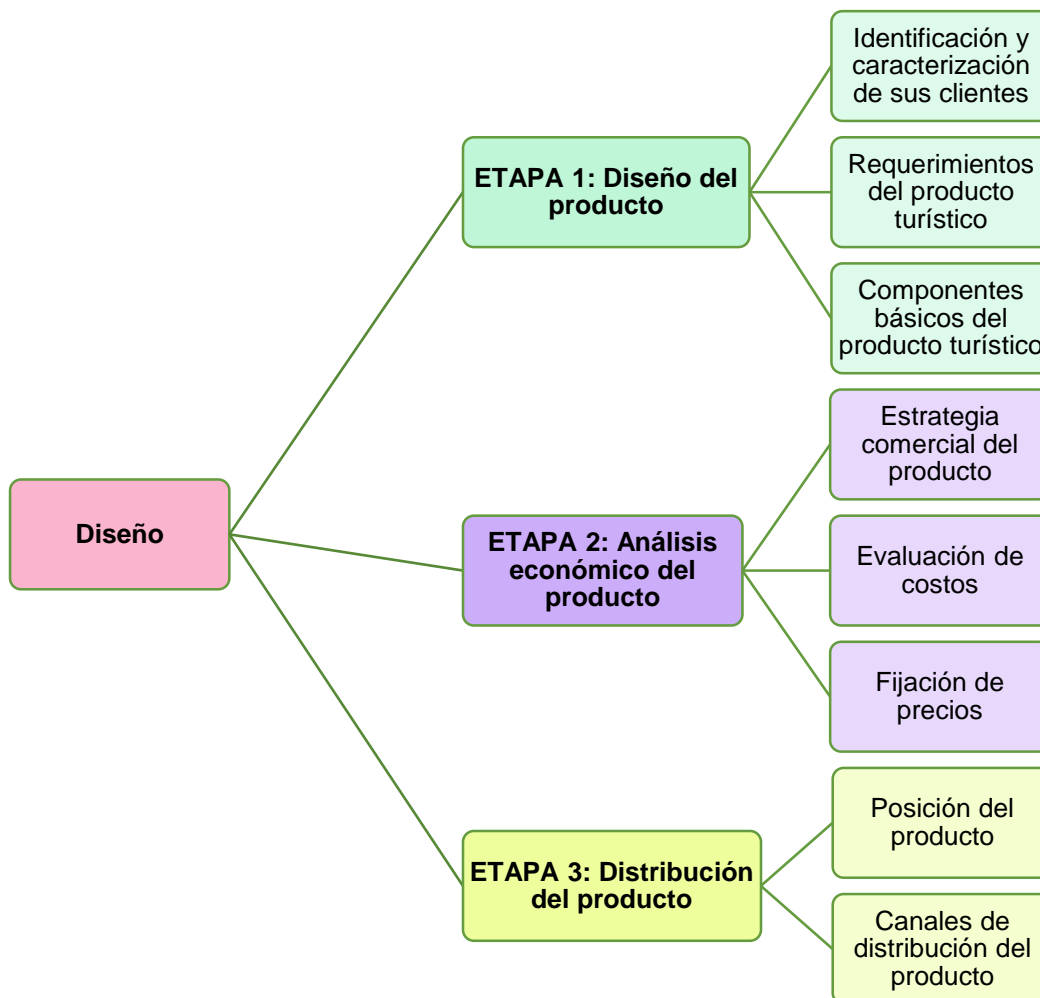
Diseño

ETAPA 1: Diseño del producto

Identificación y caracterización de sus clientes

Requerimientos del producto turístico

Componentes básicos del producto turístico

ETAPA 2: Análisis económico del producto

Estrategia comercial del producto

Evaluación de costos

Fijación de precios

ETAPA 3: Distribución del producto

Posición del producto

Canales de distribución del producto